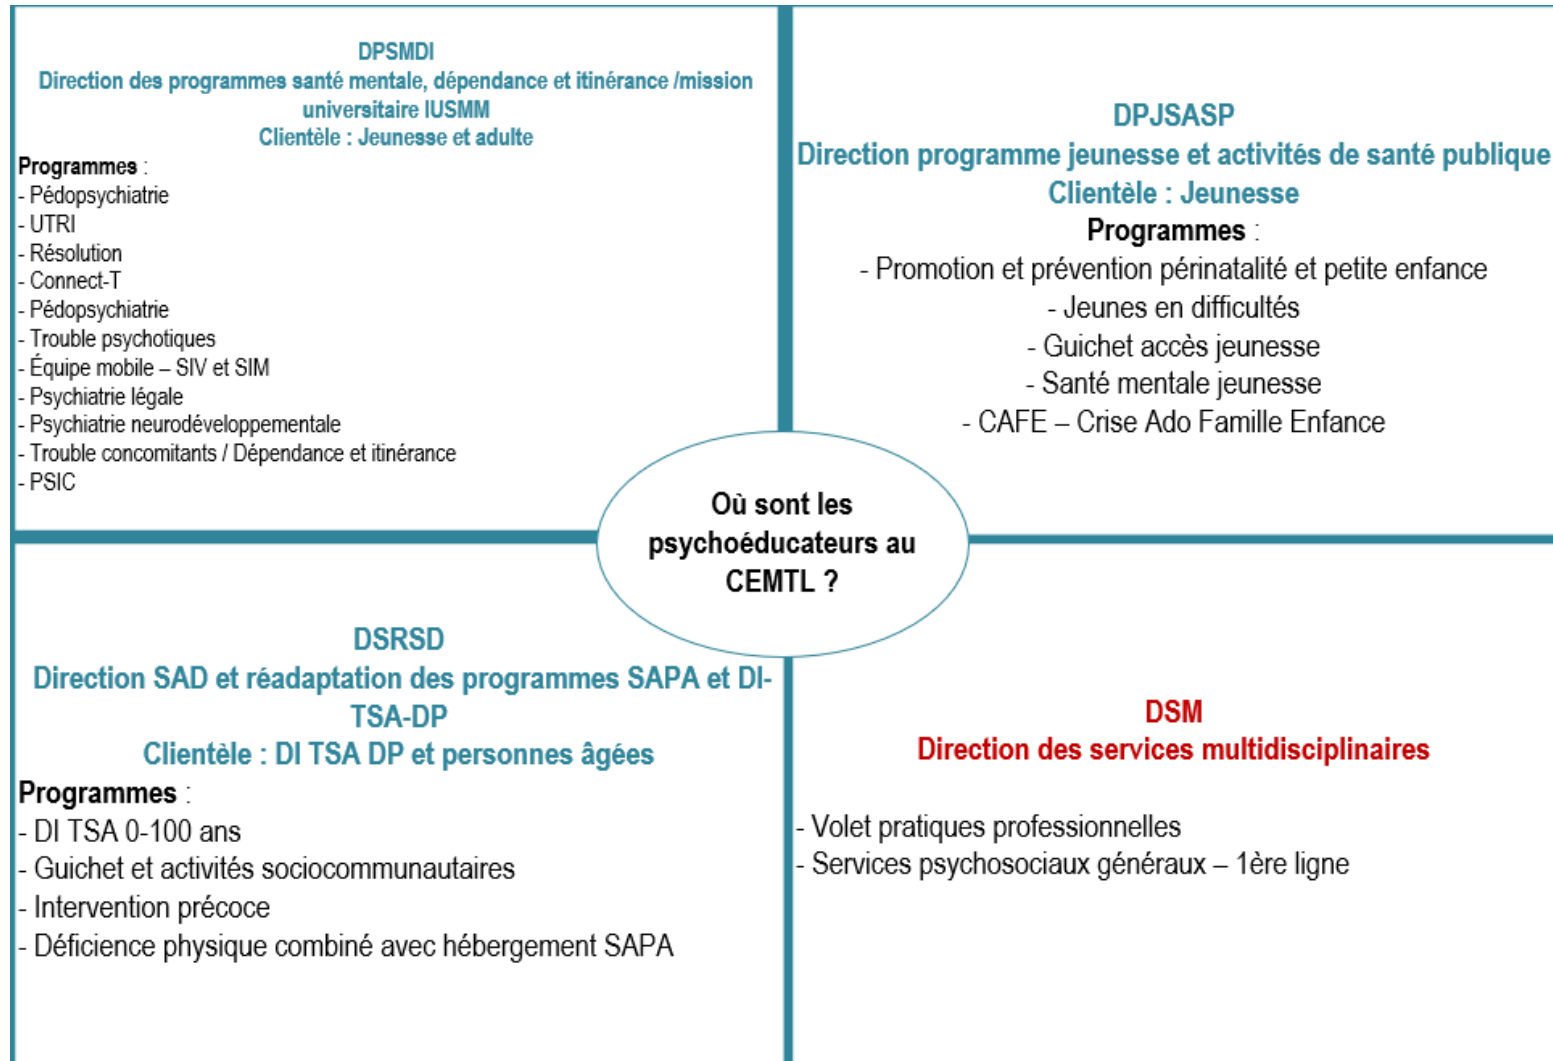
DPSMDI
Direction des programmes santé mentale, dépendance et itinérance /mission universitaire IUSMM
Clientèle : Jeunesse et adulte

Programmes :
- Pédopsychiatrie
- UTRI
- Résolution
- Connect-T
- Pédopsychiatrie
- Trouble psychotiques
- Équipe mobile – SIV et SIM
- Psychiatrie légale
- Psychiatrie neurodéveloppementale
- Trouble concomitants / Dépendance et itinérance
- PSIC

DPJSASP
Direction programme jeunesse et activités de santé publique
Clientèle : Jeunesse
Programmes :
- Promotion et prévention périnatalité et petite enfance
- Jeunes en difficultés
- Guichet accès jeunesse
- Santé mentale jeunesse
- CAFE – Crise Ado Famille Enfance

Où sont les psychoéducateurs au CEMTL ?

DSRSD
Direction SAD et réadaptation des programmes SAPA et DI-TSA-DP
Clientèle : DI TSA DP et personnes âgées
Programmes :
- DI TSA 0-100 ans
- Guichet et activités sociocommunautaires
- Intervention précoce
- Déficience physique combiné avec hébergement SAPA

DSM
Direction des services multidisciplinaires

- Volet pratiques professionnelles
- Services psychosociaux généraux – 1ère ligne